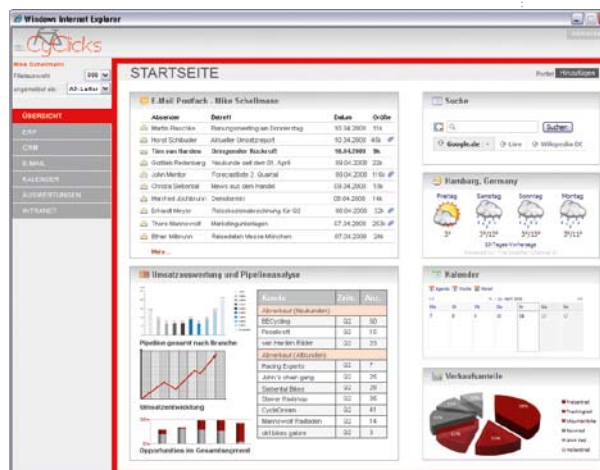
Windows Internet Explorer

CyClicks

Mike Schellmann

Filialauswahl 008

angemeldet als: AD-Leiter

ÜBERSICHT
ERP
CRM
E-MAIL
KALENDER
AUSWERTUNGEN
INTRANET

STARTSEITE

Portlet Hinzufügen

E-Mail Postfach - Mike Schellmann

| Absender | Betreff | Datum | Größe |
|---|---|---|---|
| Martin Reschke | Planungsmeeting am Donnerstag | 10.04.2008 | 11k |
| Horst Schibuder | Aktueller Umsatzreport | 10.04.2008 | 40k |
| Timo van Harden | Steigender Rückruf | 10.04.2008 | 9k |
| Gottlieb Reidensang | Neukunde seit dem 01. April | 09.04.2008 | 22k |
| John Mentor | Forecastliste 2. Quartal | 09.04.2008 | 116k |
| Christa Siebertal | News aus dem Handel | 09.04.2008 | 14k |
| Manfred Jochbrunn | Demotermin | 08.04.2008 | 14k |
| Erhardt Meyer | Reisekostenabrechnung für Q2 | 08.04.2008 | 32k |
| Thore Mannsvolt | Marketingunterlagen | 07.04.2008 | 263k |
| Elmer Millmann | Reisedaten Messe München | 07.04.2008 | 28k |

Mehr...

Suche

Suchen

Google.de Live Wikipedia DE

Hamburg, Germany

Freitag Samstag Sonntag Montag

3° 3°/13° 3°/12° 3°/11°

10-Tages-Vorhersage

Umsatzauswertung und Pipelineanalyse

Pipeline gesamt nach Branche

Umsatzentwicklung

Opportunities im Gesamtsegment

| Kunde | Zeit. | Anz. |
|---|---|---|
| Abverkauf (Neukunden) | | |
| BECycling | Q2 | 50 |
| Pesabrott | Q2 | 15 |
| van Harden Räder | Q2 | 13 |
| Abverkauf (Altkunden) | | |
| Racing Experts | Q2 | 7 |
| John's wheel-gang | Q2 | 26 |
| Siebertal Bikes | Q2 | 28 |
| Steiner Radshop | Q2 | 35 |
| CycleDream | Q2 | 41 |
| Mannsvolt Radladen | Q2 | 14 |
| dirt bikes galore | Q2 | 12 |

Kalender

Verkaufsanteile